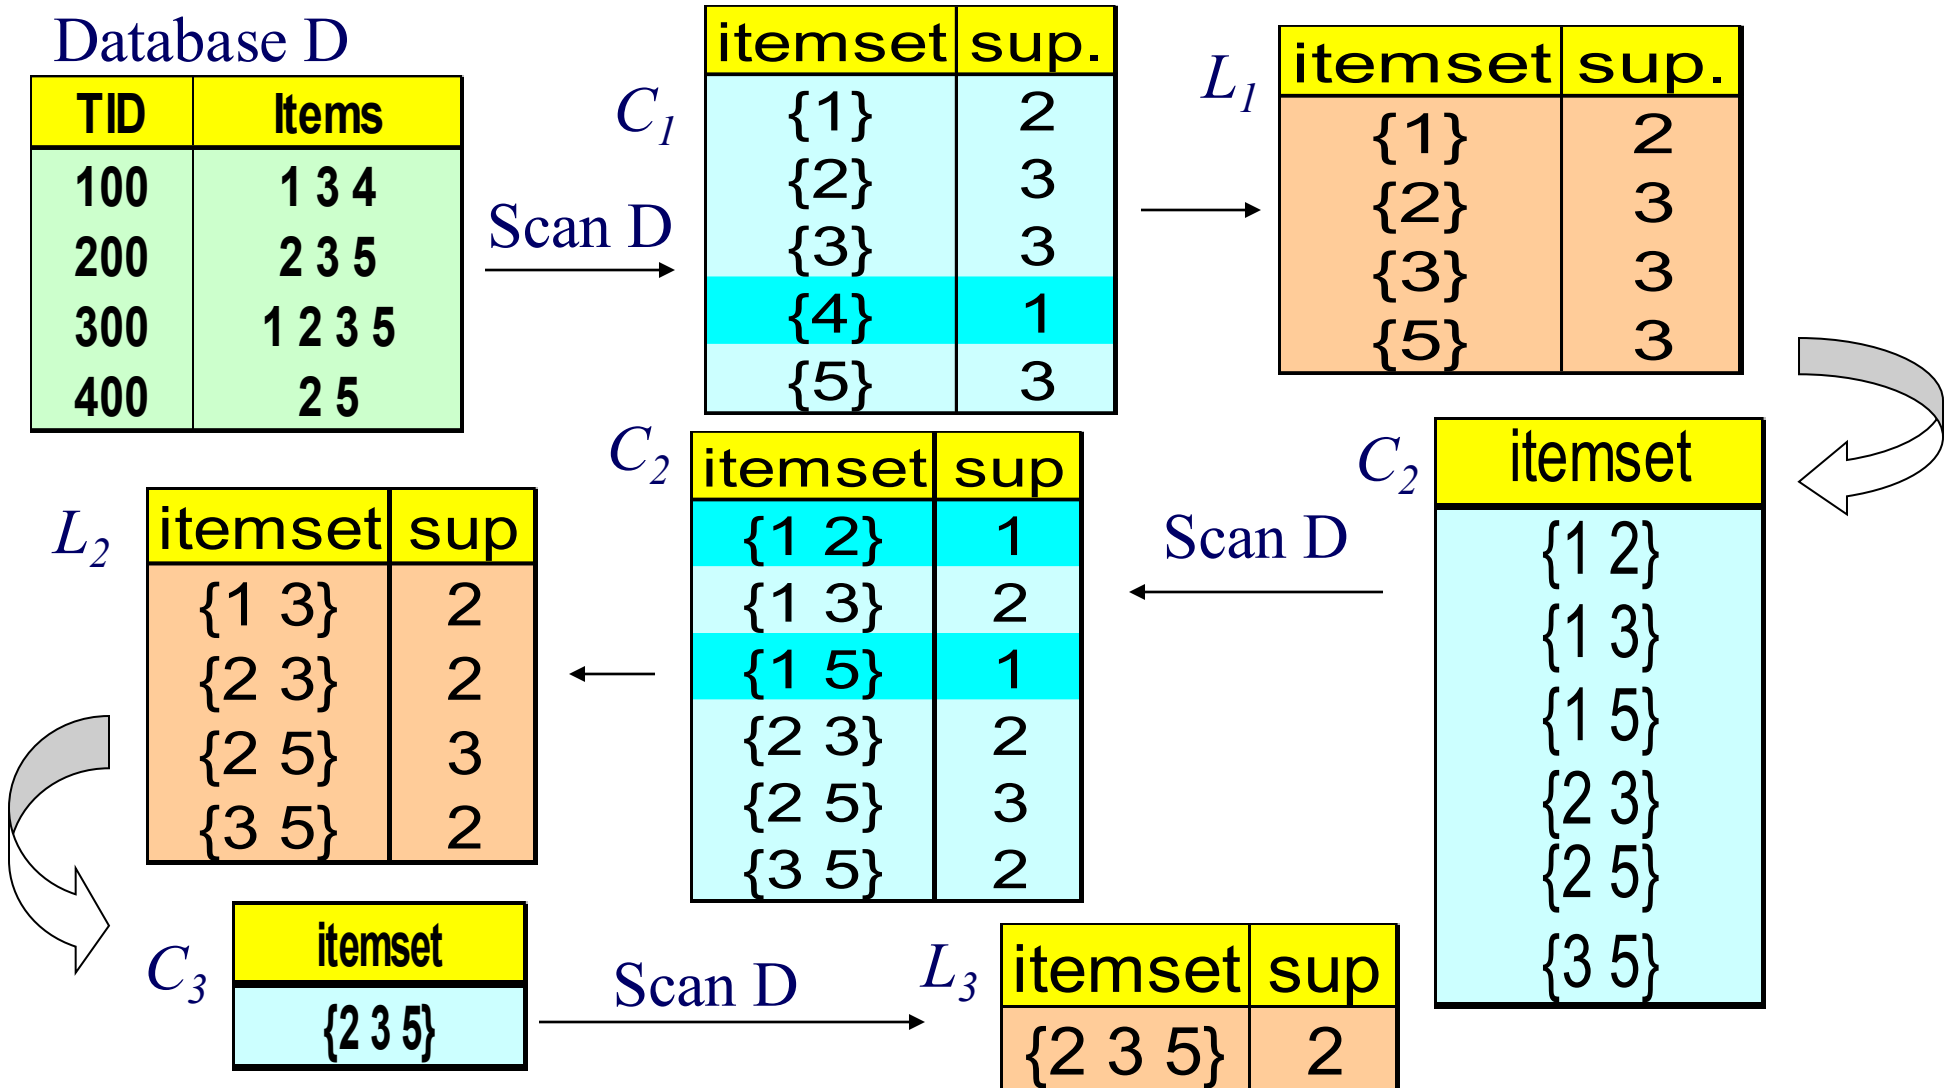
Database D

| TID | Items |
|---|---|
| 100 | 1 3 4 |
| 200 | 2 3 5 |
| 300 | 1 2 3 5 |
| 400 | 2 5 |

Scan D

$C_1$

| itemset | sup. |
|---|---|
| {1} | 2 |
| {2} | 3 |
| {3} | 3 |
| {4} | 1 |
| {5} | 3 |

$L_1$

| itemset | sup. |
|---|---|
| {1} | 2 |
| {2} | 3 |
| {3} | 3 |
| {5} | 3 |

$C_2$

| itemset |
|---|
| {1 2} |
| {1 3} |
| {1 5} |
| {2 3} |
| {2 5} |
| {3 5} |

Scan D

$C_2$

| itemset | sup |
|---|---|
| {1 2} | 1 |
| {1 3} | 2 |
| {1 5} | 1 |
| {2 3} | 2 |
| {2 5} | 3 |
| {3 5} | 2 |

$L_2$

| itemset | sup |
|---|---|
| {1 3} | 2 |
| {2 3} | 2 |
| {2 5} | 3 |
| {3 5} | 2 |

$C_3$

| itemset |
|---|
| {2 3 5} |

Scan D

$L_3$

| itemset | sup |
|---|---|
| {2 3 5} | 2 |